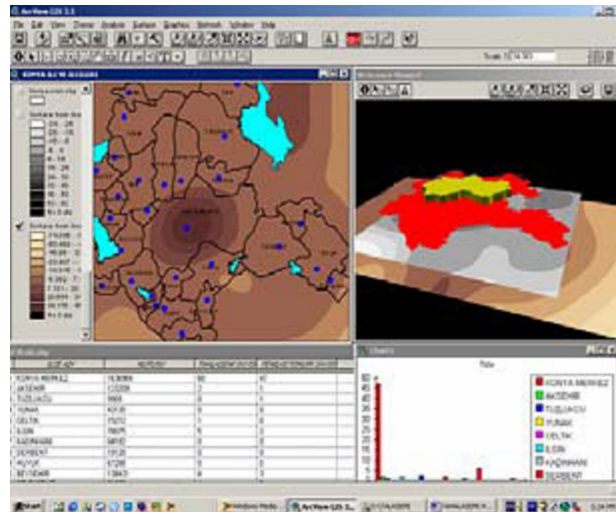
ArcView GIS 3.3

File Edit View Theme Analysis Surface Graphics Network Window Help

KONYA ILI VE ILCELERI

KONYA MERKEZ
AKSEHIR
TUZLUKCU
YUNAK
CELTIK
ILGIN
KADINHANI
DERBENT
HUYUK
BEYSEHIR

Title

KONYA MERKEZ
AKSEHIR
TUZLUKCU
YUNAK
CELTIK
ILGIN
KADINHANI
DERBENT

Start